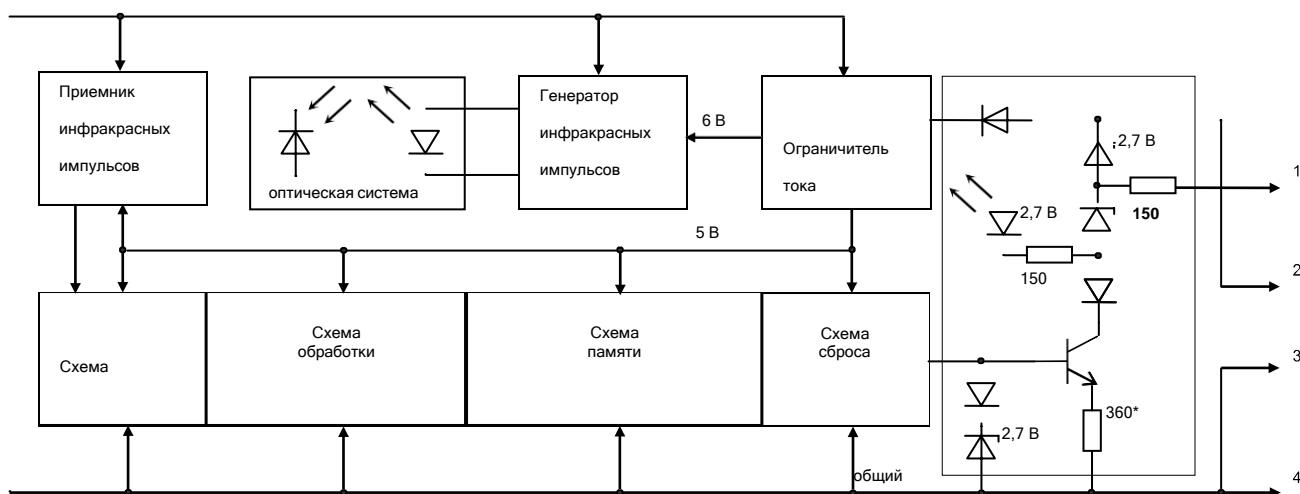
Приемник инфракрасных импульсов

оптическая система

Генератор инфракрасных импульсов

6 В

Ограничитель тока

2,7 В

2,7 В

150

150

5 В

Схема

Схема обработки

Схема памяти

Схема сброса

2,7 В

360*

общий

1

2

3

4